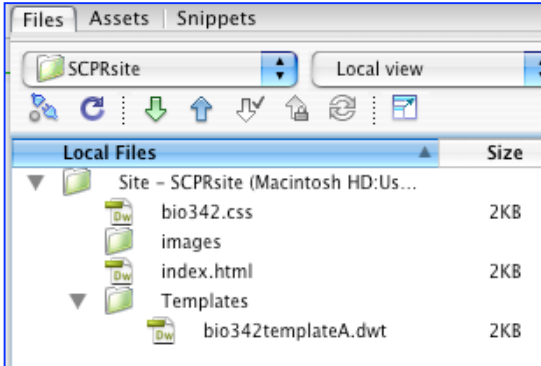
Files | Assets | Snippets

SCPRsite

Local view

| Local Files | Size |
|---|---|
| Site – SCPRsite (Macintosh HD:Us... | |
| bio342.css | 2KB |
| images | |
| index.html | 2KB |
| Templates | |
| bio342templateA.dwt | 2KB |

Dw
Dw
Dw